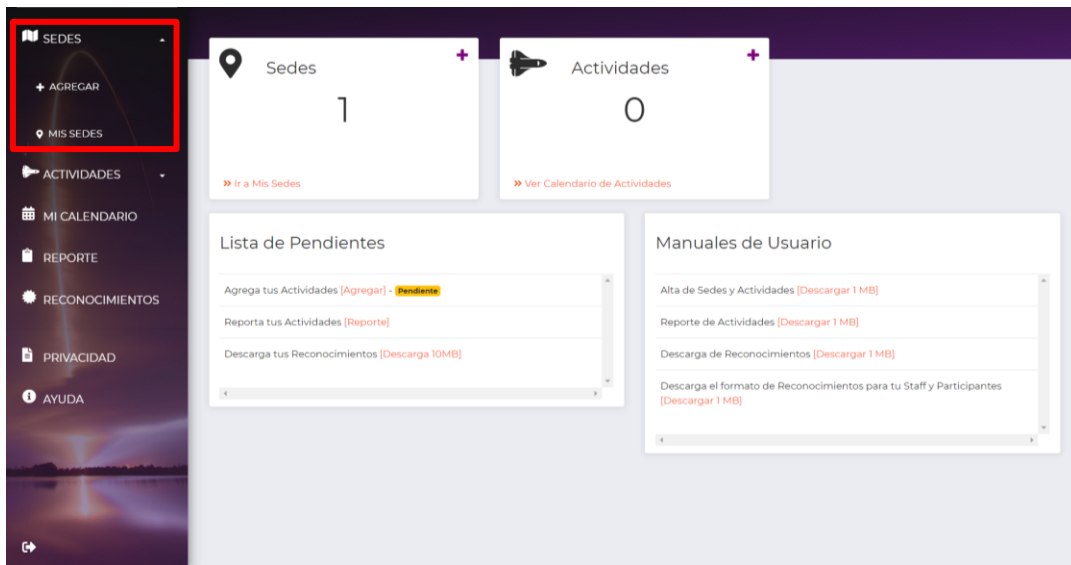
SEDES

+ AGREGAR

MIS SEDES

ACTIVIDADES

MI CALENDARIO

REPORTE

RECONOCIMIENTOS

PRIVACIDAD

AYUDA

Sedes
+
1
» Ir a Mis Sedes

Actividades
+
0
» Ver Calendario de Actividades

Lista de Pendientes

Agrega tus Actividades [Agregar] - Pendiente

Reporta tus Actividades [Reporte]

Descarga tus Reconocimientos [Descarga 10MB]

Manuales de Usuario

Alta de Sedes y Actividades [Descargar 1 MB]

Reporte de Actividades [Descargar 1 MB]

Descarga de Reconocimientos [Descargar 1 MB]

Descarga el formato de Reconocimientos para tu Staff y Participantes [Descargar 1 MB]